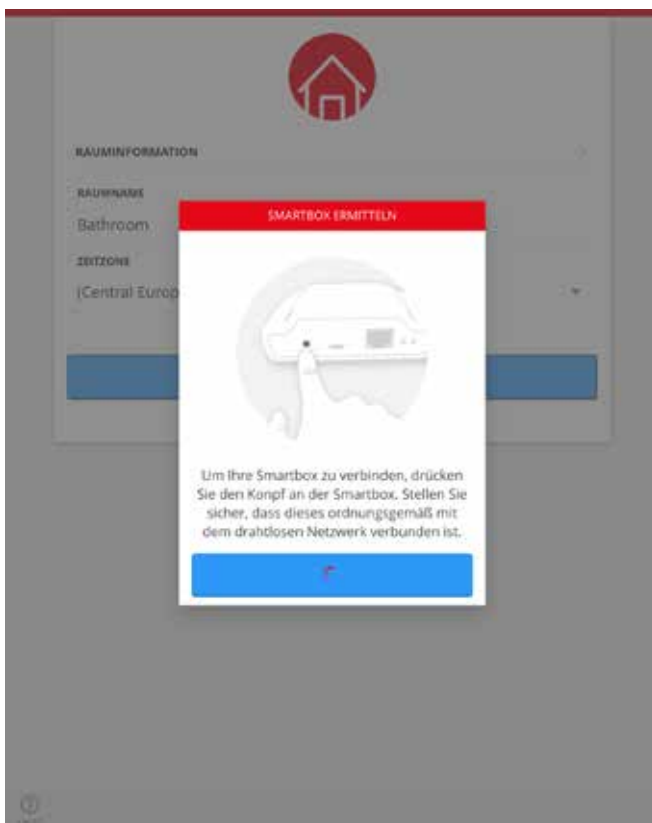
RAUMINFORMATION

RAUMNAME

Bathroom

ZEITZONE

(Central Europ

SMARTBOX ERMITTELN

Um Ihre Smartbox zu verbinden, drücken Sie den Konpf an der Smartbox. Stellen Sie sicher, dass dieses ordnungsgemäß mit dem drahtlosen Netzwerk verbunden ist.